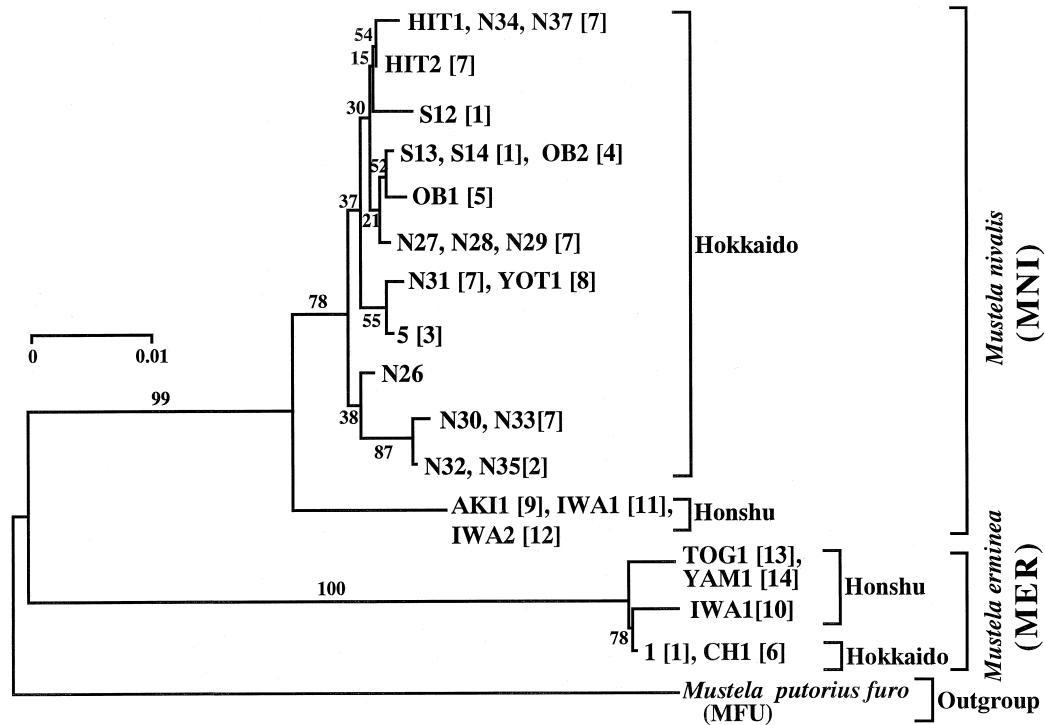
54
HIT1, N34, N37 [7]
15
HIT2 [7]
30
S12 [1]
52
S13, S14 [1], OB2 [4]
OB1 [5]
37
21
N27, N28, N29 [7]
Hokkaido
78
N31 [7], YOT1 [8]
55
5 [3]
0
0.01
N26
99
38
N30, N33[7]
87
N32, N35[2]
AKI1 [9], IWA1 [11], IWA2 [12]
Honshu
Mustela nivalis
(MNI)
TOG1 [13], YAM1 [14]
Honshu
100
IWA1[10]
78
1 [1], CH1 [6]
Hokkaido
Mustela erminea
(MER)
Mustela putorius furo
(MFU)
Outgroup